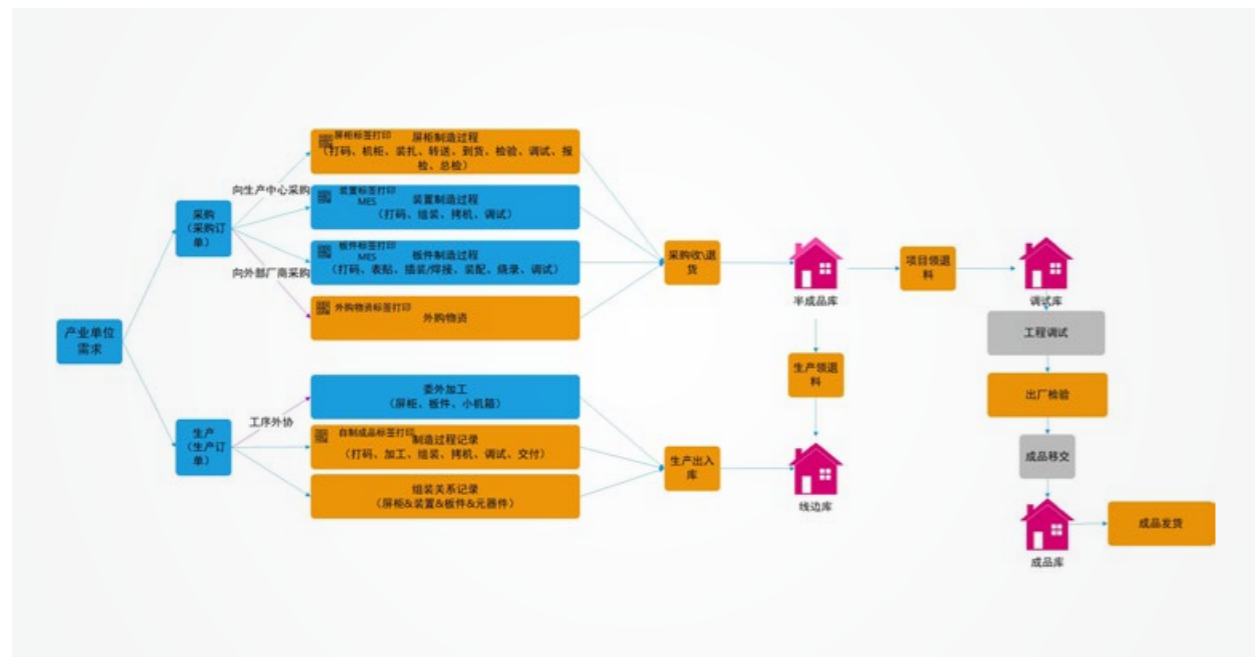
产业单位需求

采购（采购订单）

向生产中心采购

向外部厂商采购

屏柜标签打印
屏柜制造过程
（打码、机柜、装扎、转送、到货、检验、调试、报检、总检）

装置标签打印
MES
装置制造过程
（打码、组装、拷机、调试）

板件标签打印
MES
板件制造过程
（打码、表贴、插装/焊接、装配、烧录、调试）

外购物资标签打印
外购物资

采购收\退货

半成品库

项目领退料

调试库

工程调试

出厂检验

成品移交

成品库

成品发货

生产领退料

线边库

生产（生产订单）

工序外协

委外加工
（屏柜、板件、小机箱）

自制成品标签打印
制造过程记录
（打码、加工、组装、拷机、调试、交付）

组装关系记录
（屏柜&装置&板件&元器件）

生产出入库